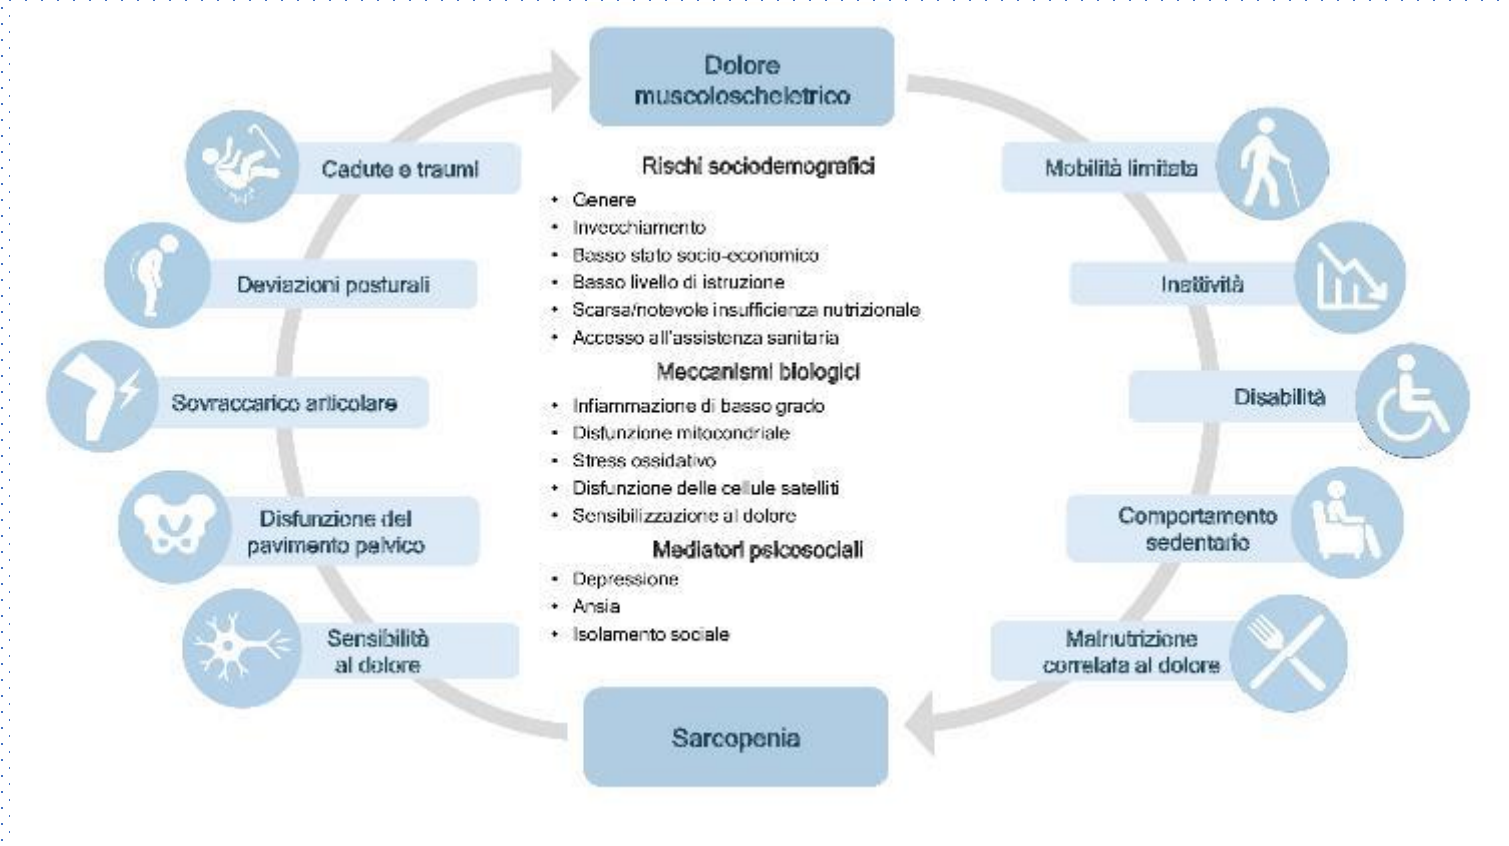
Dolore muscoloscheletrico

Rischi sociodemografici
• Genere
• Invecchiamento
• Basso stato socio-economico
• Basso livello di istruzione
• Scarsa/notevole insufficienza nutrizionale
• Accesso all'assistenza sanitaria

Meccanismi biologici
• Infiammazione di basso grado
• Disfunzione mitocondriale
• Stress ossidativo
• Disfunzione delle cellule satelliti
• Sensibilizzazione al dolore

Mediatori psicosociali
• Depressione
• Ansia
• Isolamento sociale

Sarcopenia

Cadute e traumi

Deviazioni posturali

Sovraccarico articolare

Disfunzione del pavimento pelvico

Sensibilità al dolore

Mobilità limitata

Inattività

Disabilità

Comportamento sedentario

Malnutrizione correlata al dolore